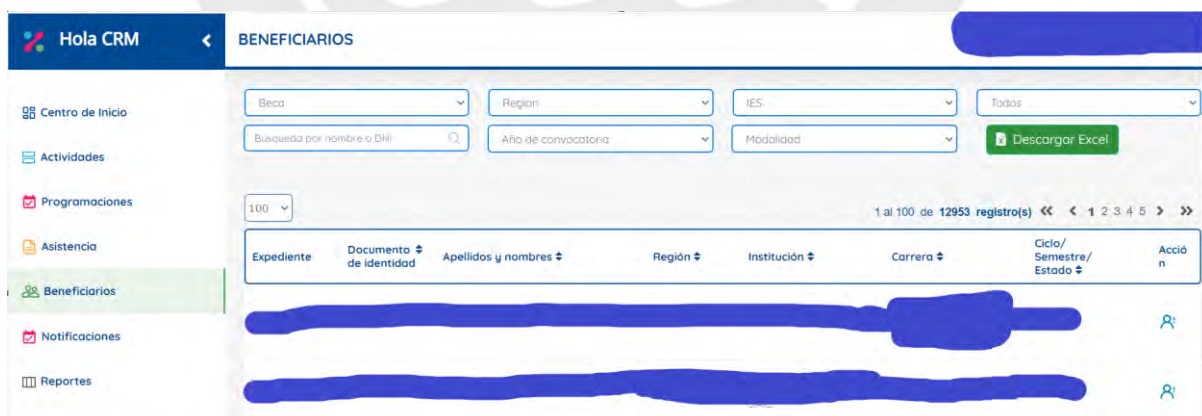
Hola CRM

BENEFICIARIOS

Centro de Inicio

Actividades

Programaciones

Asistencia

Beneficiarios

Notificaciones

Reportes

Beca

Region

IES

Todos

Busqueda por nombre o DNI

Año de convocatoria

Modalidad

Descargar Excel

100

1 al 100 de 12953 registro(s) « ‹ 1 2 3 4 5 › »

| Expediente | Documento de identidad | Apellidos y nombres | Región | Institución | Carrera | Ciclo/ Semestre/ Estado | Acción |
|---|---|---|---|---|---|---|---|
| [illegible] | | | | | | | |
| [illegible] | | | | | | | |